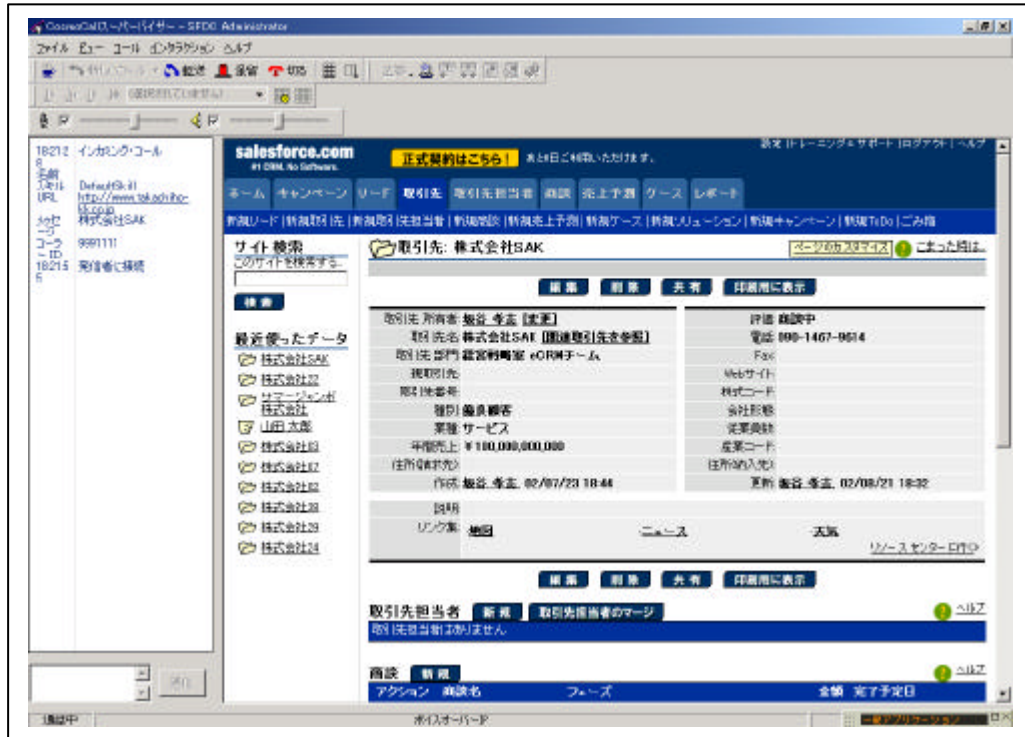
ConnectCallスーパーバイザー - SFDC Administrator

ファイル ビュー ツール インタラクション ヘルプ

18212 インカミング・コール
名前
スキル DefaultSkill
URL http://www.takachiho-fk.co.jp
メッセージ 株式会社SAK
コーラーID 9991111
18215 発信者に接続

salesforce.com
#1 CRM. No Software.

正式契約はこちら！ あと8日ご利用いただけます。

設定 | トレーニング＆サポート | ログアウト | ヘルプ

ホーム キャンペーン リード 取引先 取引先担当者 商談 売上予測 ケース レポート

新規リード | 新規取引先 | 新規取引先担当者 | 新規商談 | 新規売上予測 | 新規ケース | 新規ソリューション | 新規キャンペーン | 新規ToDo | ごみ箱

サイト検索
このサイトを検索する。
検索

最近使ったデータ
株式会社SAK
株式会社22
サマージャンボ株式会社
山田 太郎
株式会社83
株式会社87
株式会社82
株式会社38
株式会社39
株式会社24

取引先: 株式会社SAK

ページのカスタマイズ こまった時は

編集 削除 共有 印刷用に表示

| | | | |
|---|---|---|---|
| 取引先 所有者 | 飯谷 孝志 [変更] | 評価 | 商談中 |
| 取引先名 | 株式会社SAK [関連取引先を参照] | 電話 | 090-1467-9614 |
| 取引先 部門 | 経営戦略室 eCRMチーム | Fax | |
| 親取引先 | | Webサイト | |
| 取引先番号 | | 株式コード | |
| 種別 | 優良顧客 | 会社形態 | |
| 業種 | サービス | 従業員数 | |
| 年間売上 | ¥100,000,000,000 | 産業コード | |
| 住所(請求先) | | 住所(納入先) | |
| 作成 | 飯谷 孝志, 02/07/23 18:44 | 更新 | 飯谷 孝志, 02/08/21 18:32 |

説明
リンク集 地図 ニュース 天気
リソース センター 日付

編集 削除 共有 印刷用に表示

取引先担当者 新規 取引先担当者のマージ ヘルプ
取引先担当者はありません

商談 新規 ヘルプ
アクション 商談名 フェーズ 金額 完了予定日

通話中 ボイスオーバーIP